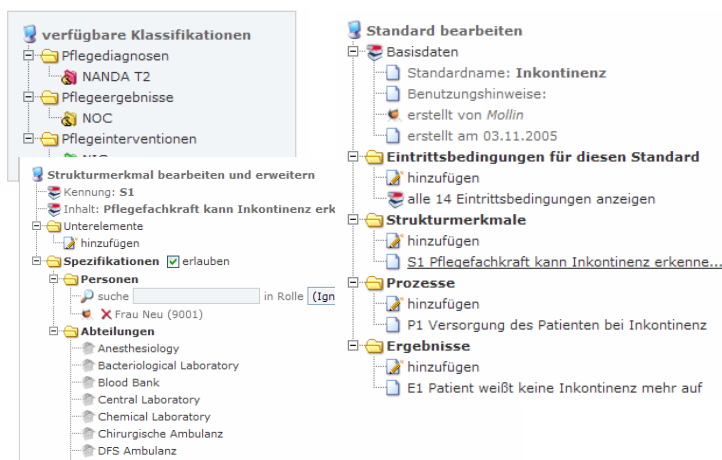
verfügbare Klassifikationen
Pflegediagnosen
NANDA T2
Pflegeergebnisse
NOC
Pflegeinterventionen
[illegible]

Strukturmerkmal bearbeiten und erweitern
Kennung: S1
Inhalt: Pflegefachkraft kann Inkontinenz erk
Unterelemente
hinzufügen
Spezifikationen erlauben
Personen
suche in Rolle (Ign
Frau Neu (9001)
Abteilungen
Anesthesiology
Bacteriological Laboratory
Blood Bank
Central Laboratory
Chemical Laboratory
Chirurgische Ambulanz
DFS Ambulanz

Standard bearbeiten
Basisdaten
Standardname: Inkontinenz
Benutzungshinweise:
erstellt von Mollin
erstellt am 03.11.2005
Eintrittsbedingungen für diesen Standard
hinzufügen
alle 14 Eintrittsbedingungen anzeigen
Strukturmerkmale
hinzufügen
S1 Pflegefachkraft kann Inkontinenz erkenne...
Prozesse
hinzufügen
P1 Versorgung des Patienten bei Inkontinenz
Ergebnisse
hinzufügen
E1 Patient weißt keine Inkontinenz mehr auf